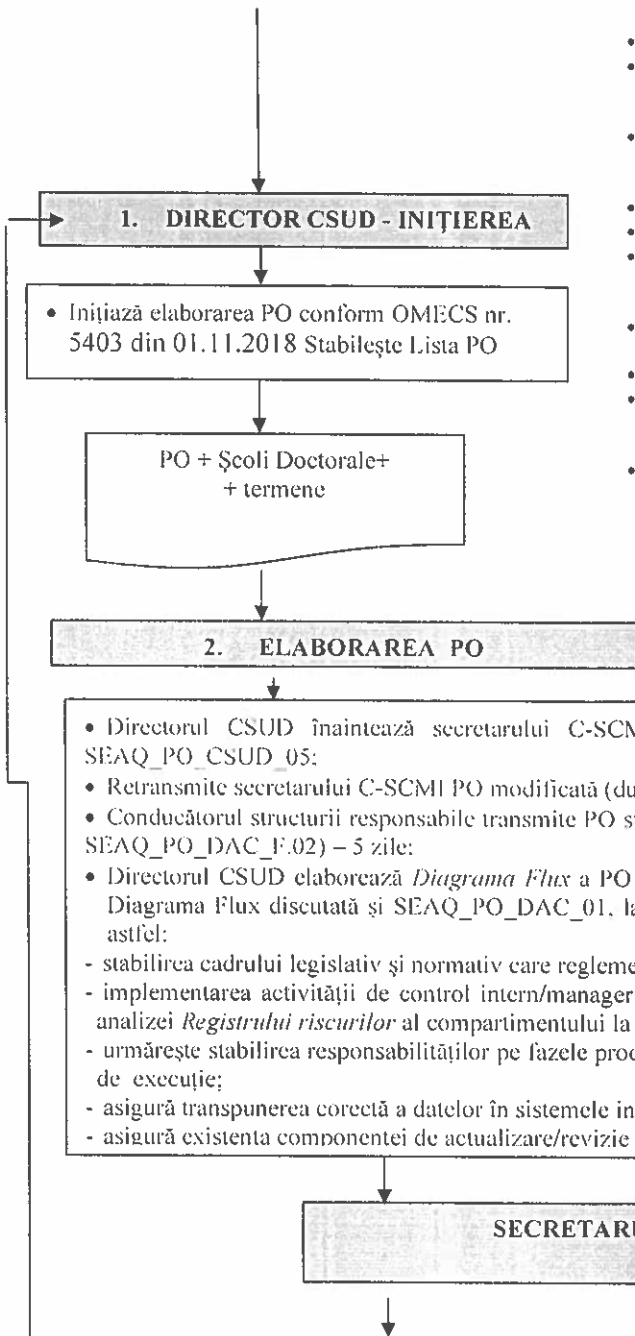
1. DIRECTOR CSUD - INIȚIEREA

• Inițiază elaborarea PO conform OMECS nr. 5403 din 01.11.2018 Stabileşte Lista PO

PO + Şcoli Doctorale+ + termene

2. ELABORAREA PO

• Directorul CSUD înaintează secretarului C-SCM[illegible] SEAQ_PO_CSUD_05;
• Retransmite secretarului C-SCMI PO modificată (du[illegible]
• Conducătorul structurii responsabile transmite PO s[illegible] SEAQ_PO_DAC_F.02) – 5 zile;
• Directorul CSUD elaborează Diagrama Flux a PO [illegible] Diagrama Flux discutată şi SEAQ_PO_DAC_01, la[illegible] astfel:
- stabilirea cadrului legislativ şi normativ care reglem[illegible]
- implementarea activității de control intern/manager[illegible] analizei Registrului riscurilor al compartimentului la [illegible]
- urmăreşte stabilirea responsabilităților pe fazele proc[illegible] de execuție;
- asigură transpunerea corectă a datelor în sistemele in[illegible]
- asigură existenta componentei de actualizare/revizie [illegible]

SECRETARU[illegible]

•
•
•
•
•
•
•
•
•
•